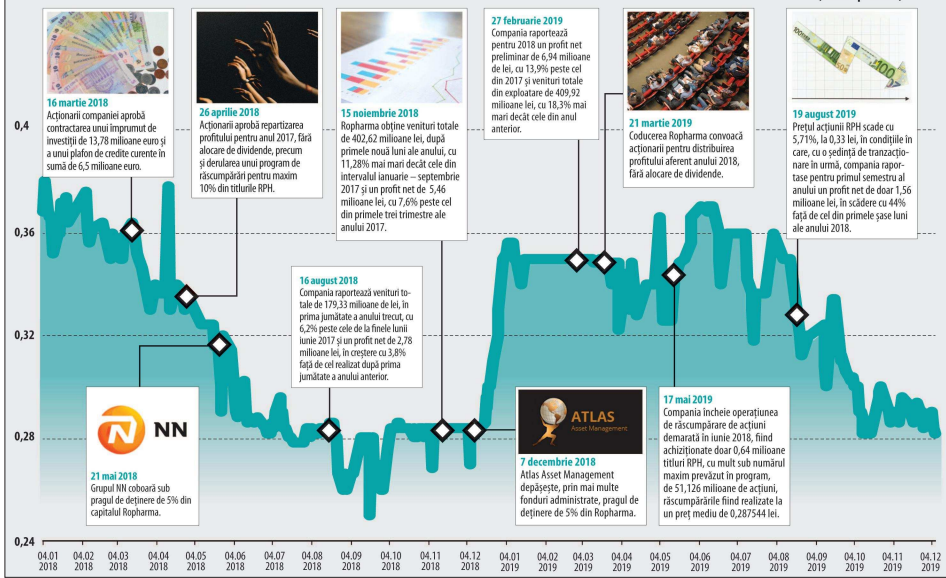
16 martie 2018
Acționarii companiei aprobă contractarea unui împrumut de investiții de 13,78 milioane euro și a unui plafon de credite curente în sumă de 6,5 milioane euro.

26 aprilie 2018
Acționarii aprobă repartizarea profitului pentru anul 2017, fără alocare de dividende, precum și derularea unui program de răscumpărări pentru maxim 10% din titlurile RPH.

15 noiembrie 2018
Ropharma obține venituri totale de 402,62 milioane lei, după primele nouă luni ale anului, cu 11,28% mai mari decât cele din intervalul ianuarie – septembrie 2017 și un profit net de 5,46 milioane lei, cu 7,6% peste cel din primele trei trimestre ale anului 2017.

27 februarie 2019
Compania raportează pentru 2018 un profit net preliminar de 6,94 milioane de lei, cu 13,9% peste cel din 2017 și venituri totale din exploatare de 409,92 milioane lei, cu 18,3% mai mari decât cele din anul anterior.

21 martie 2019
Coducerea Ropharma convoacă acționarii pentru distribuirea profitului aferent anului 2018, fără alocare de dividende.

19 august 2019
Prețul acțiunii RPH scade cu 5,71%, la 0,33 lei, în condițiile în care, cu o ședință de tranzacționare în urmă, compania raportase pentru primul semestru al anului un profit net de doar 1,56 milioane lei, în scădere cu 44% față de cel din primele șase luni ale anului 2018.

0,4
0,36
0,32
0,28
0,24

16 august 2018
Compania raportează venituri totale de 179,33 milioane de lei, în prima jumătate a anului trecut, cu 6,2% peste cele de la finele lunii iunie 2017 și un profit net de 2,78 milioane lei, în creștere cu 3,8% față de cel realizat după prima jumătate a anului anterior.

NN
21 mai 2018
Grupul NN coboară sub pragul de deținere de 5% din capitalul Ropharma.

ATLAS
Asset Management
7 decembrie 2018
Atlas Asset Management depășește, prin mai multe fonduri administrate, pragul de deținere de 5% din Ropharma.

17 mai 2019
Compania încheie operațiunea de răscumpărare de acțiuni demarată în iunie 2018, fiind achiziționate doar 0,64 milioane titluri RPH, cu mult sub numărul maxim prevăzut în program, de 51,126 milioane de acțiuni, răscumpărările fiind realizate la un preț mediu de 0,287544 lei.

04.01 2018 | 04.02 2018 | 04.03 2018 | 04.04 2018 | 04.05 2018 | 04.06 2018 | 04.07 2018 | 04.08 2018 | 04.09 2018 | 04.10 2018 | 04.11 2018 | 04.12 2018 | 04.01 2019 | 04.02 2019 | 04.03 2019 | 04.04 2019 | 04.05 2019 | 04.06 2019 | 04.07 2019 | 04.08 2019 | 04.09 2019 | 04.10 2019 | 04.11 2019 | 04.12 2019